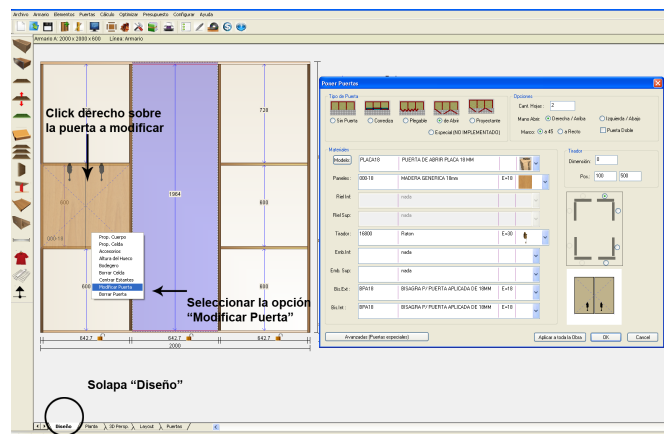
Archivo Armario Elementos Puertas Cálculo Optimizar Presupuesto Configurar Ayuda

Armario A: 2000 x 2000 x 600 Línea: Armario

Click derecho sobre la puerta a modificar

720

1064

600

600

600

000-18

800

Prop. Cuerpo
Prop. Celda
Accesorios
Altura del Hueco
Bodeguero
Borrar Celda
Contrar Estantes
Modificar Puerta
Borrar Puerta

Seleccionar la opción "Modificar Puerta"

642.7

642.7

642.7

2000

Solapa "Diseño"

Diseño Planta 3D Persp. Layout Puertas

Poner Puertas

Tipo de Puerta

Sin Puerta Corrediza Plegable de Abrir Proyectante

Especial (NO IMPLEMENTADO)

Opciones

Cant. Hojas: 2

Mano Abre: Derecha / Arriba Izquierda / Abajo

Puerta Doble

Marco: a 45 a Recto

Materiales

Modelo PLACA18 PUERTA DE ABRIR PLACA 18 MM

Paneles: 000-18 MADERA GENERICA 18mm E=18

Riel Inf: nada

Riel Sup: nada

Tirador: 16000 Raton E=30

Emb.Inf: nada

Emb. Sup: nada

Bis.Ext: BPA18 BISAGRA P/ PUERTA APLICADA DE 18MM E=18

Bis.Int: BPA18 BISAGRA P/ PUERTA APLICADA DE 18MM E=18

Tirador

Dimensión: 0

Pos: 100 500

Avanzadas (Puertas especiales)

Aplicar a toda la Obra

OK

Cancel